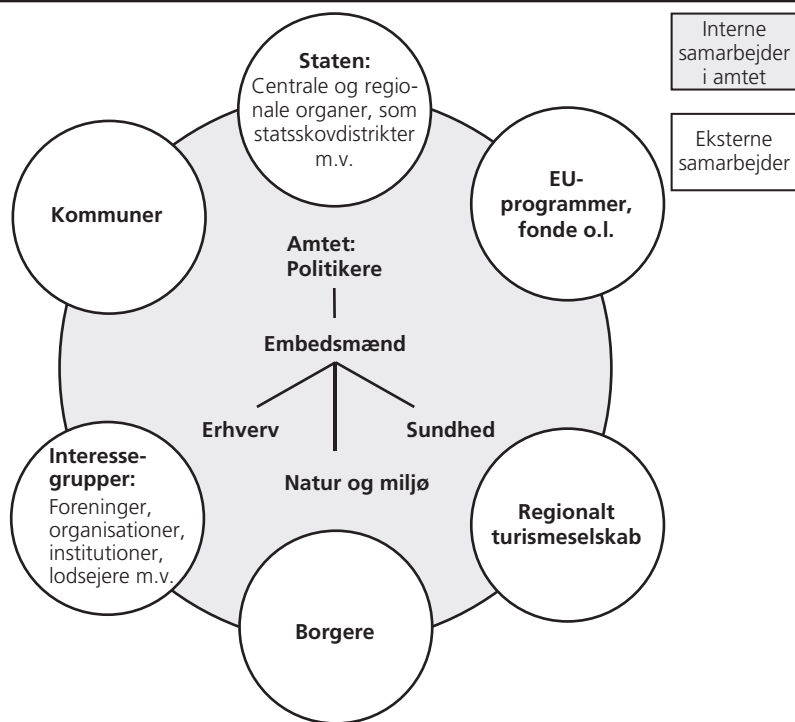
Interne samarbejder i amtet

Eksterne samarbejder

**Staten:**
Centrale og regionale organer, som statsskovdistrikter m.v.

**Kommuner**

**EU-programmer, fonde o.l.**

**Amtet:
Politikere**

**Embedsmænd**

**Erhverv**

**Sundhed**

**Natur og miljø**

**Interessegrupper:**
Foreninger, organisationer, institutioner, lodsejere m.v.

**Regionalt turismeselskab**

**Borgere**